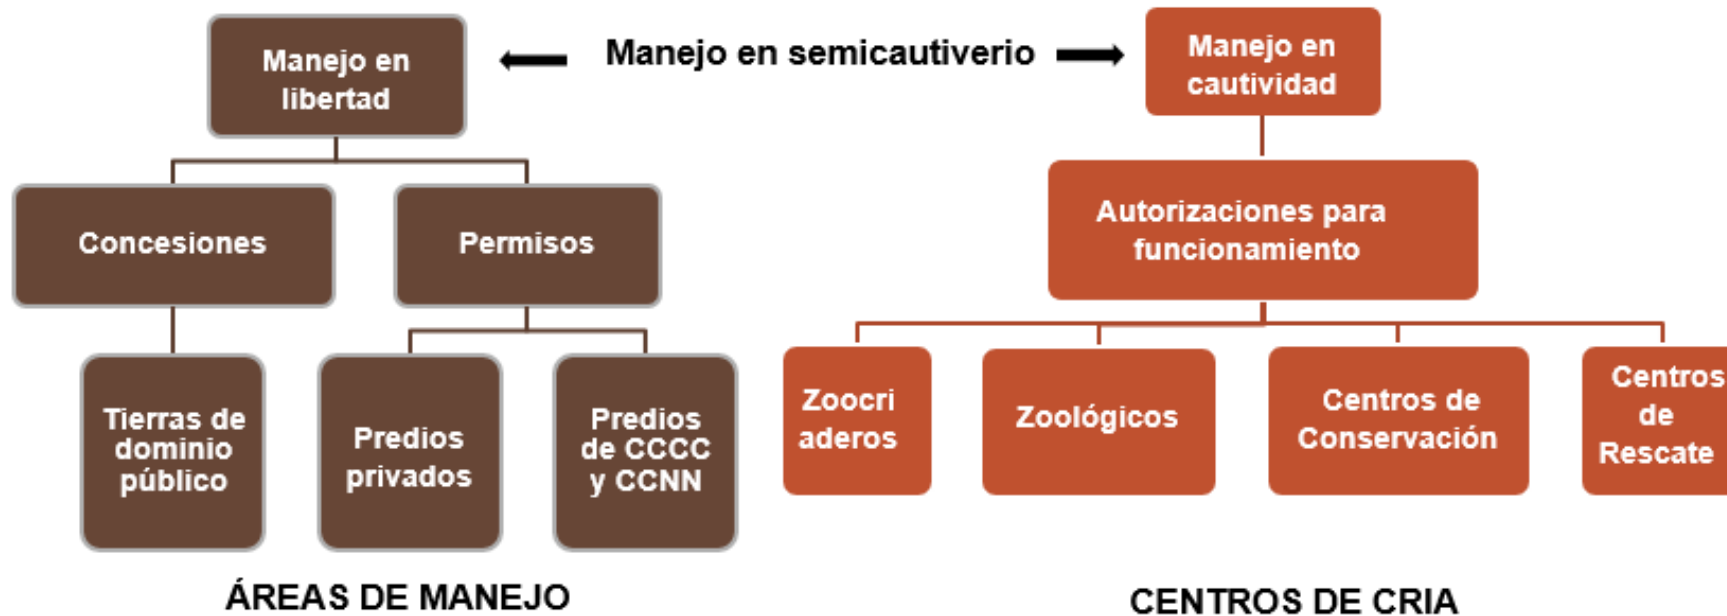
Manejo en libertad

Manejo en semicautiverio

Manejo en cautividad

Concesiones

Permisos

Tierras de dominio público

Predios privados

Predios de CCCC y CCNN

ÁREAS DE MANEJO

Autorizaciones para funcionamiento

Zoocri aderos

Zoológicos

Centros de Conservación

Centros de Rescate

CENTROS DE CRIA